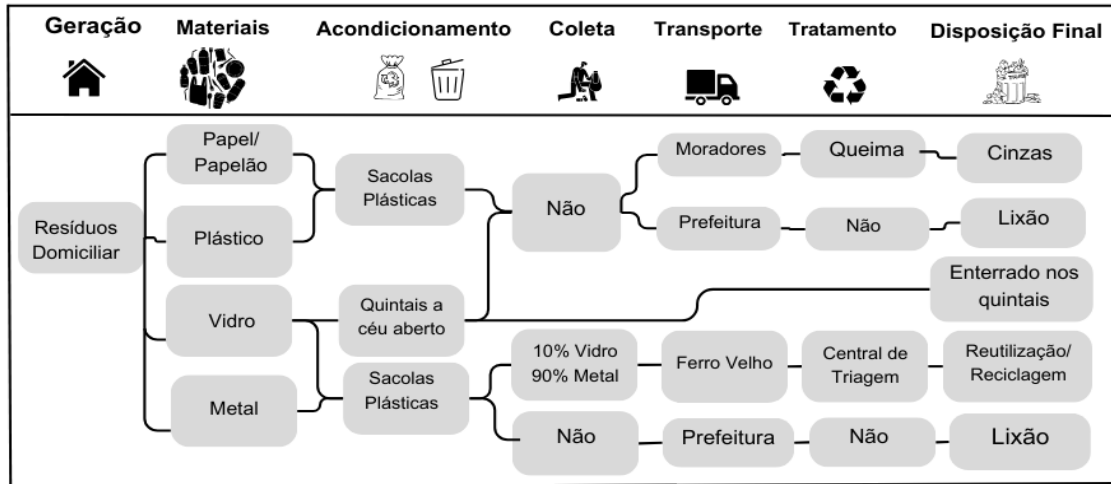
Geração | Materiais | Acondicionamento | Coleta | Transporte | Tratamento | Disposição Final

Resíduos Domiciliar

Papel/ Papelão

Plástico

Vidro

Metal

Sacolas Plásticas

Quintais a céu aberto

Sacolas Plásticas

Não

Moradores

Queima

Cinzas

Prefeitura

Não

Lixão

Enterrado nos quintais

10% Vidro 90% Metal

Ferro Velho

Central de Triagem

Reutilização/ Reciclagem

Não

Prefeitura

Não

Lixão